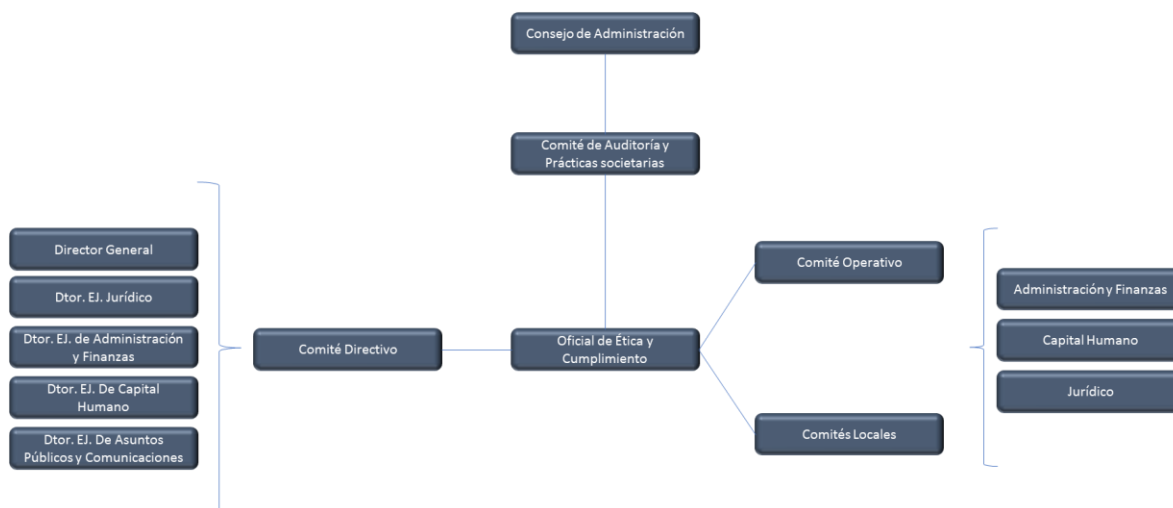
Consejo de Administración

Comité de Auditoría y Prácticas societarias

Director General

Dtor. EJ. Jurídico

Dtor. EJ. de Administración y Finanzas

Dtor. EJ. De Capital Humano

Dtor. EJ. De Asuntos Públicos y Comunicaciones

Comité Directivo

Oficial de Ética y Cumplimiento

Comité Operativo

Comités Locales

Administración y Finanzas

Capital Humano

Jurídico